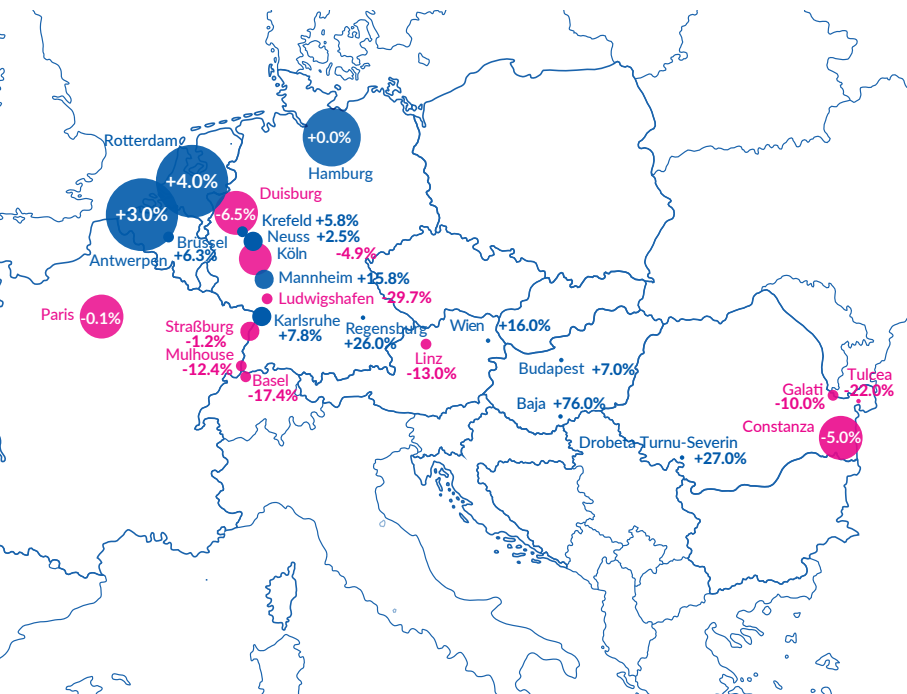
Rotterdam
+4.0%
+3.0%
Antwerpen
Brüssel
+6.3%
+0.0%
Hamburg
Duisburg
-6.5%
Krefeld +5.8%
Neuss +2.5%
Köln
-4.9%
Mannheim +15.8%
Ludwigshafen -29.7%
Paris -0.1%
Straßburg
-1.2%
Karlsruhe
+7.8%
Mulhouse
-12.4%
Basel
-17.4%
Regensburg
+26.0%
Linz
-13.0%
Wien +16.0%
Budapest +7.0%
Baja +76.0%
Drobeta Turnu-Severin
+27.0%
Galati
-10.0%
Tulcea
-22.0%
Constanza
-5.0%